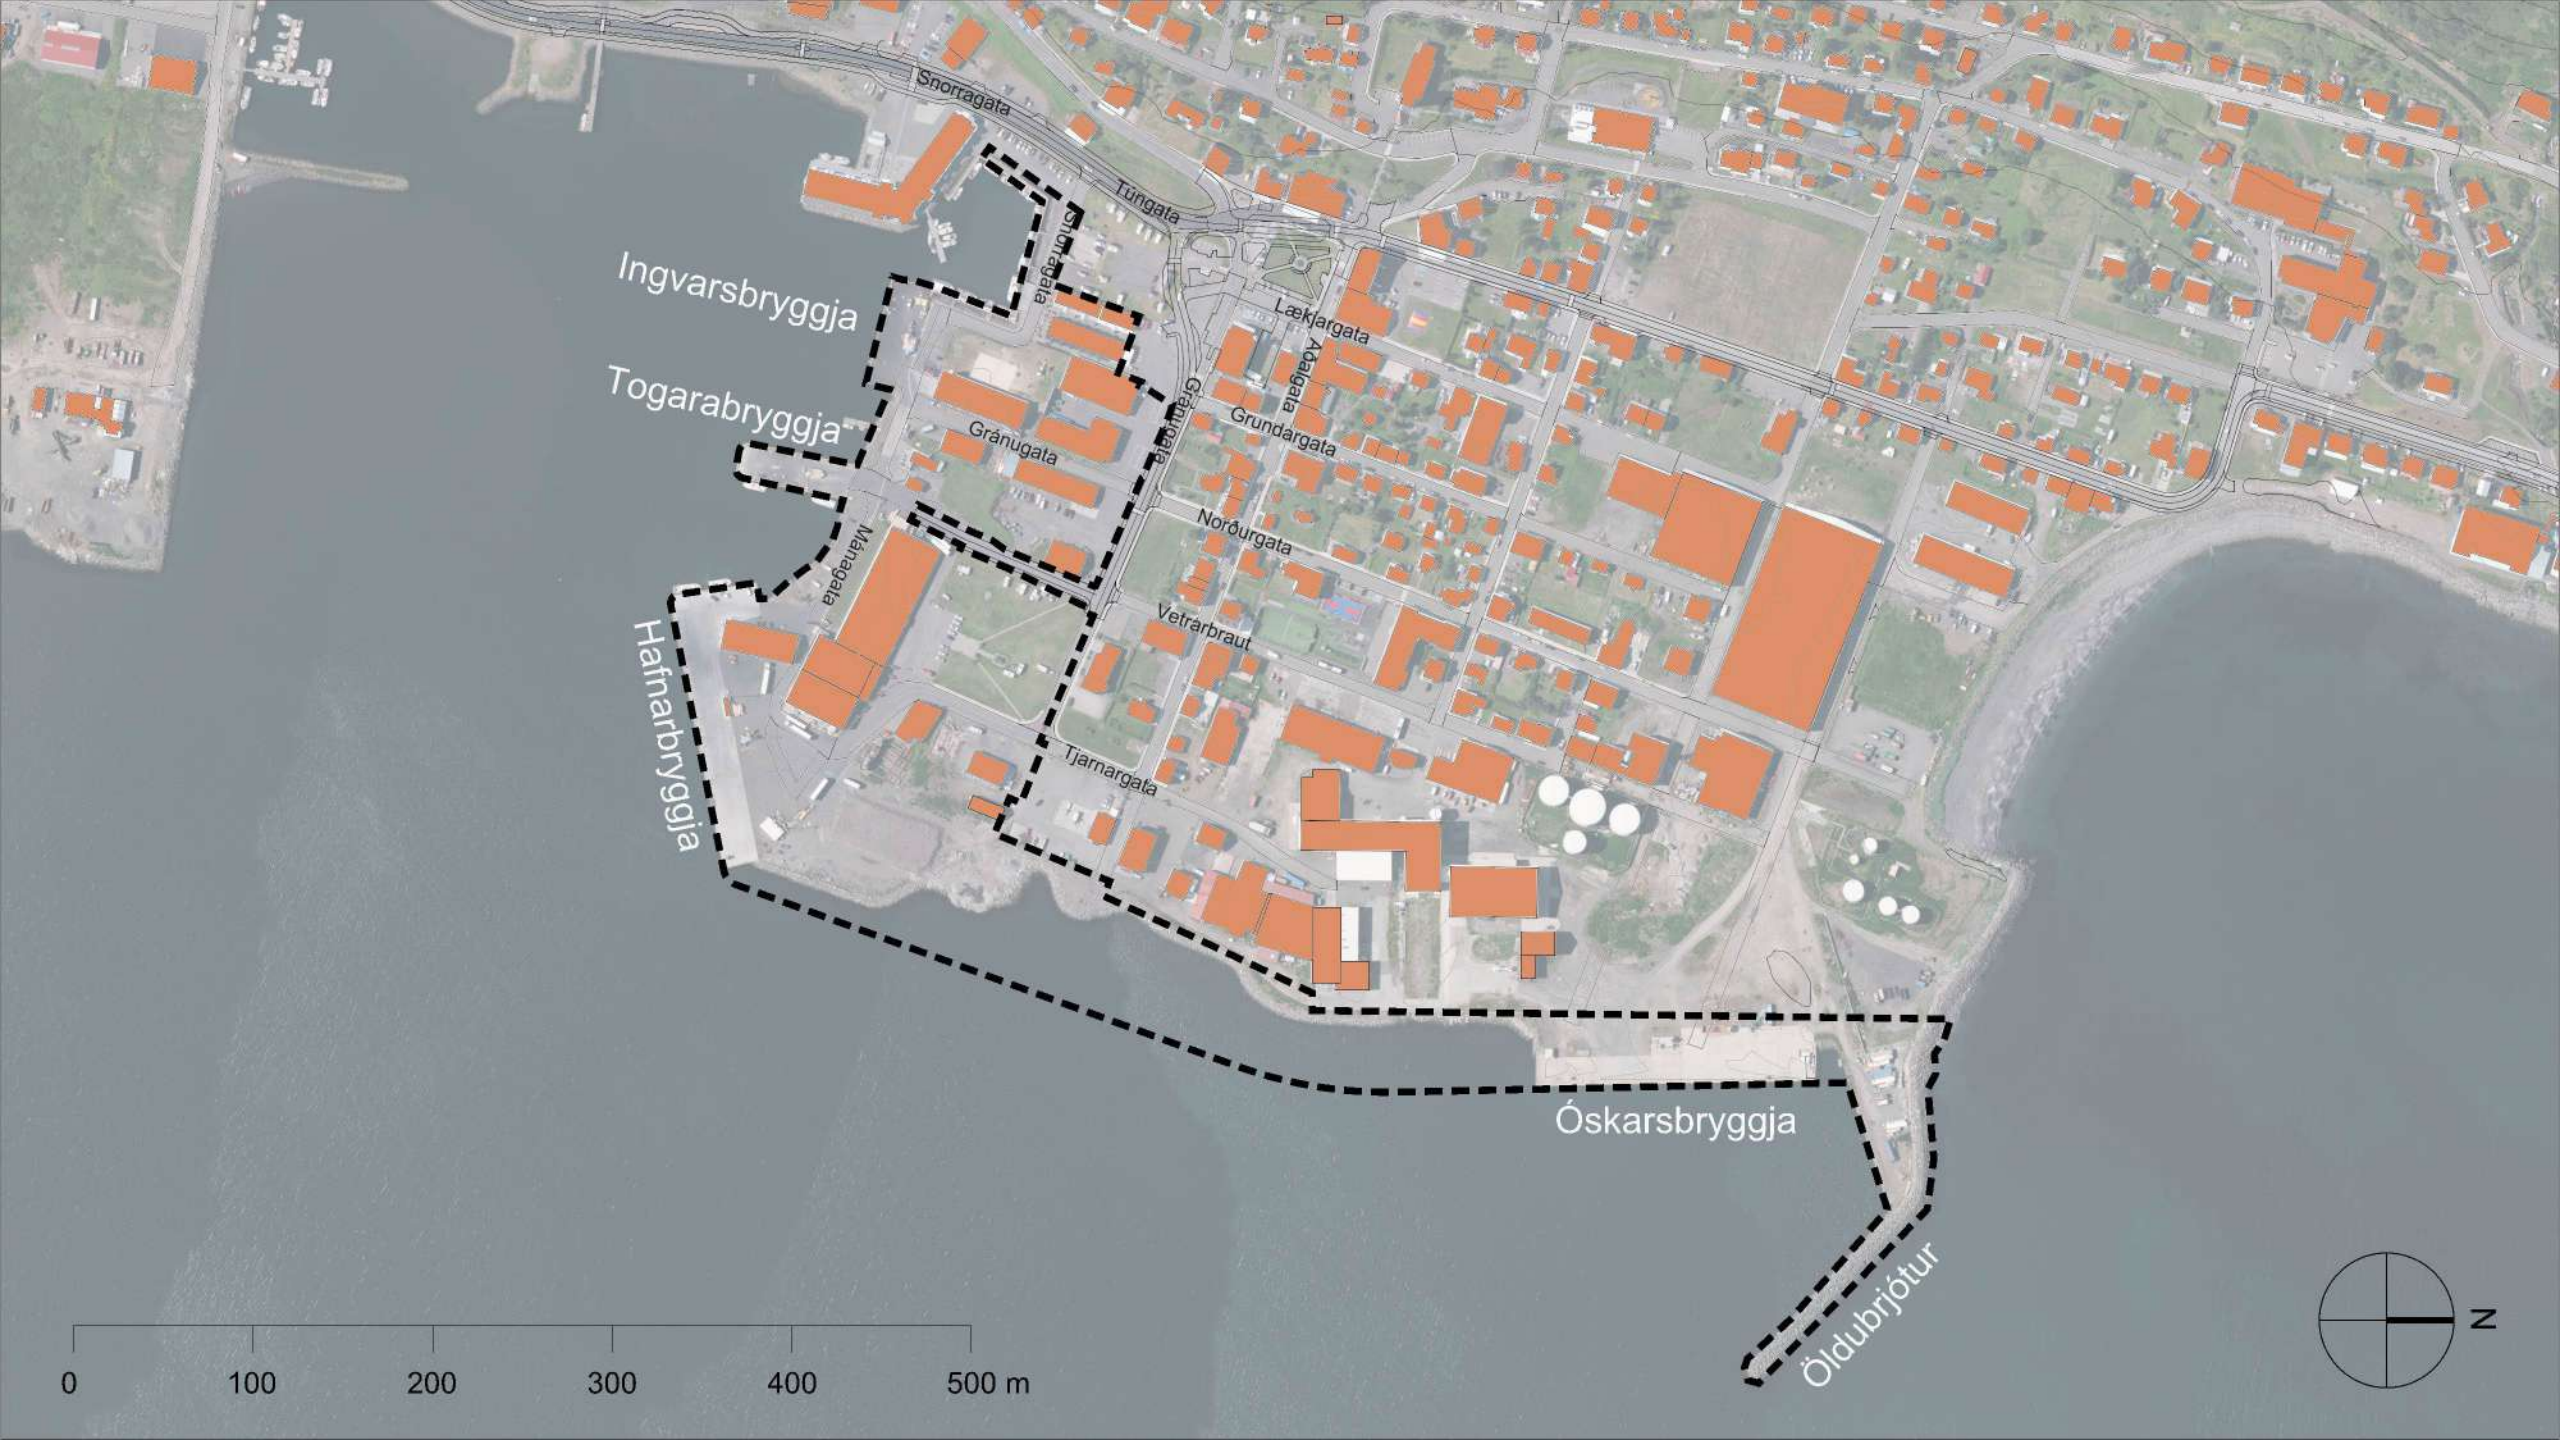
Snorragata
Túngata
Snorragata
Ingvarsbryggja
Lækjargata
Aðalgata
Togarabryggja
Gránugata
Gránugata
Grundargata
Norðurgata
Mánagata
Vetrarbraut
Hafnarbryggja
Tjarnargata
Óskarsbryggja
Öldubrjótur
0
100
200
300
400
500 m
N